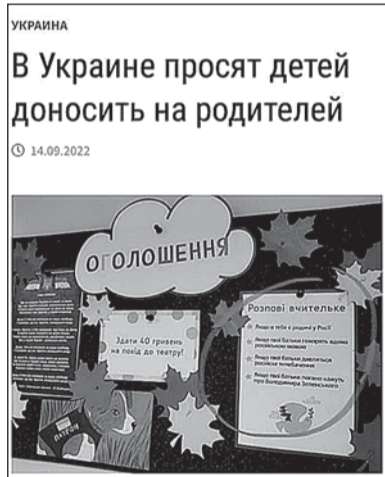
УКРАИНА

В Украине просят детей доносить на родителей

14.09.2022

ОГОЛОШЕННЯ

Здати 40 гривень на похід до театру!

Розпові вчительке

Якщо в тебе є родичі у Росії

Якщо твої батьки говорять вдома російською мовою

Якщо твої батьки дивляться російське телебачення

Якщо твої батьки погано кажуть про Володимира Зеленського

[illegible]